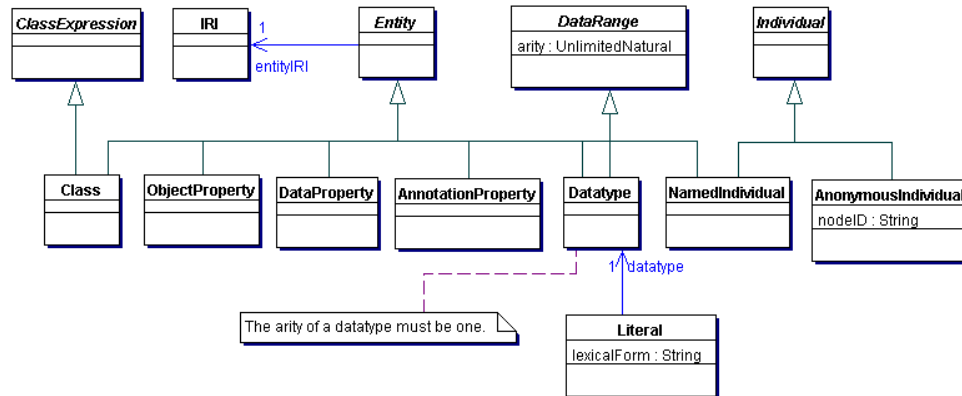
ClassExpression

IRI

1
entityIRI

Entity

DataRange
arity : UnlimitedNatural

Individual

Class

ObjectProperty

DataProperty

AnnotationProperty

Datatype

NamedIndividual

AnonymousIndividual
nodeID : String

1 datatype

The arity of a datatype must be one.

Literal
lexicalForm : String